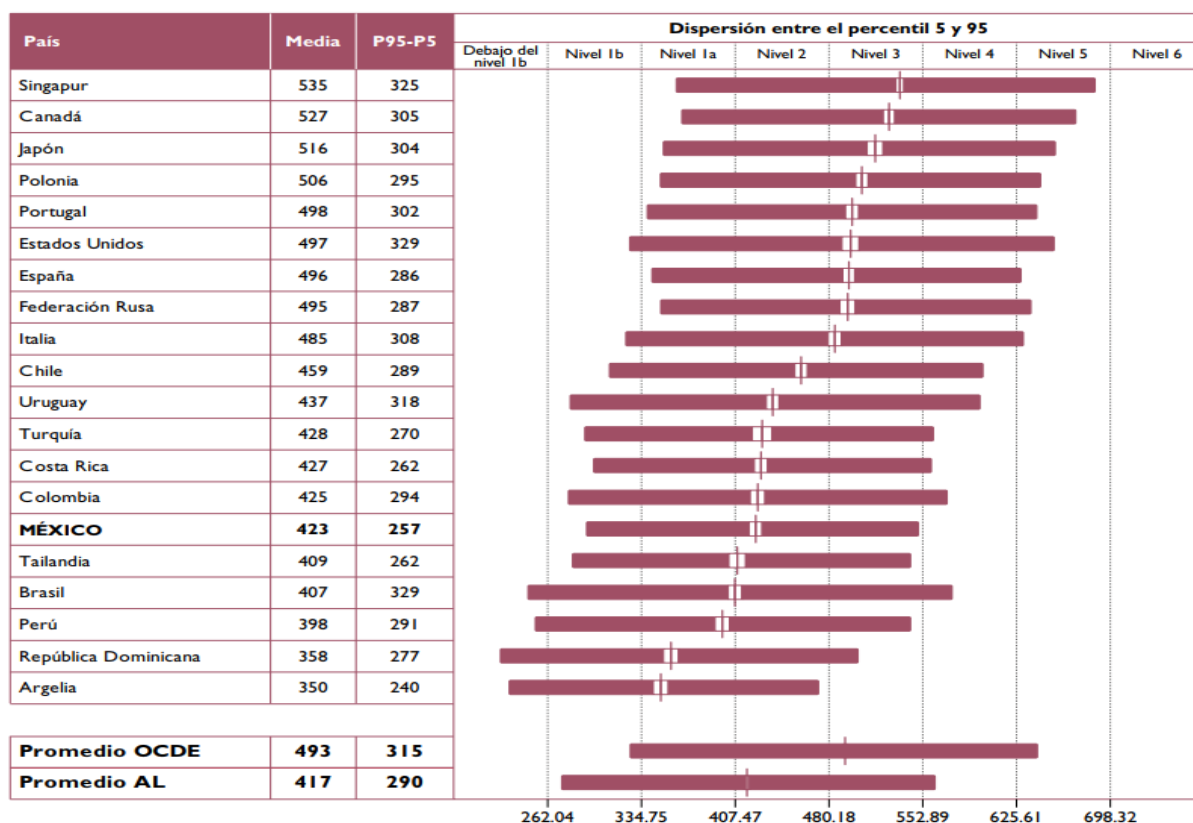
| País | Media | P95-P5 |
|---|---|---|
| Singapur | 535 | 325 |
| Canadá | 527 | 305 |
| Japón | 516 | 304 |
| Polonia | 506 | 295 |
| Portugal | 498 | 302 |
| Estados Unidos | 497 | 329 |
| España | 496 | 286 |
| Federación Rusa | 495 | 287 |
| Italia | 485 | 308 |
| Chile | 459 | 289 |
| Uruguay | 437 | 318 |
| Turquía | 428 | 270 |
| Costa Rica | 427 | 262 |
| Colombia | 425 | 294 |
| MÉXICO | 423 | 257 |
| Tailandia | 409 | 262 |
| Brasil | 407 | 329 |
| Perú | 398 | 291 |
| República Dominicana | 358 | 277 |
| Argelia | 350 | 240 |
| Promedio OCDE | 493 | 315 |
| Promedio AL | 417 | 290 |

Dispersión entre el percentil 5 y 95

Debajo del nivel 1b | Nivel 1b | Nivel 1a | Nivel 2 | Nivel 3 | Nivel 4 | Nivel 5 | Nivel 6

262.04 334.75 407.47 480.18 552.89 625.61 698.32